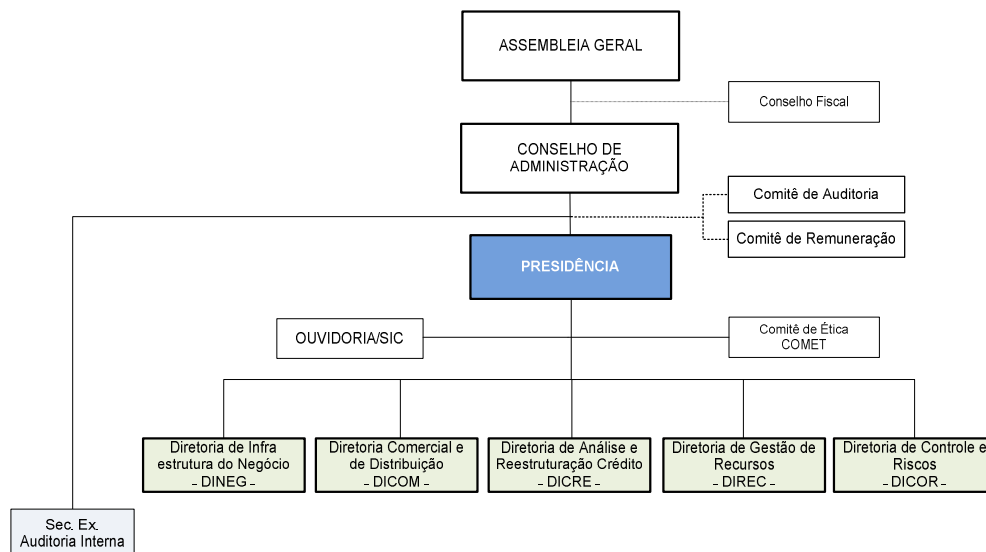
ASSEMBLEIA GERAL

Conselho Fiscal

CONSELHO DE ADMINISTRAÇÃO

Comitê de Auditoria

Comitê de Remuneração

PRESIDÊNCIA

OUVIDORIA/SIC

Comitê de Ética COMET

Diretoria de Infra estrutura do Negócio – DINEG –

Diretoria Comercial e de Distribuição – DICOM –

Diretoria de Análise e Reestruturação Crédito – DICRE –

Diretoria de Gestão de Recursos – DIREC –

Diretoria de Controle e Riscos – DICOR –

Sec. Ex. Auditoria Interna